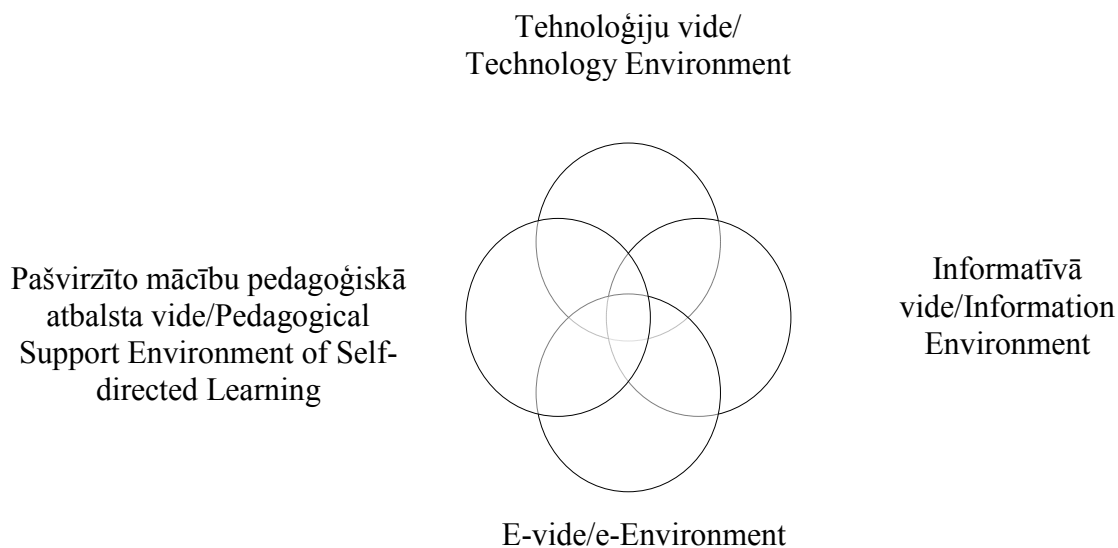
Tehnoloģiju vide/
Technology Environment

Pašvirzīto mācību pedagoģiskā atbalsta vide/Pedagogical Support Environment of Self-directed Learning

Informatīvā vide/Information Environment

E-vide/e-Environment